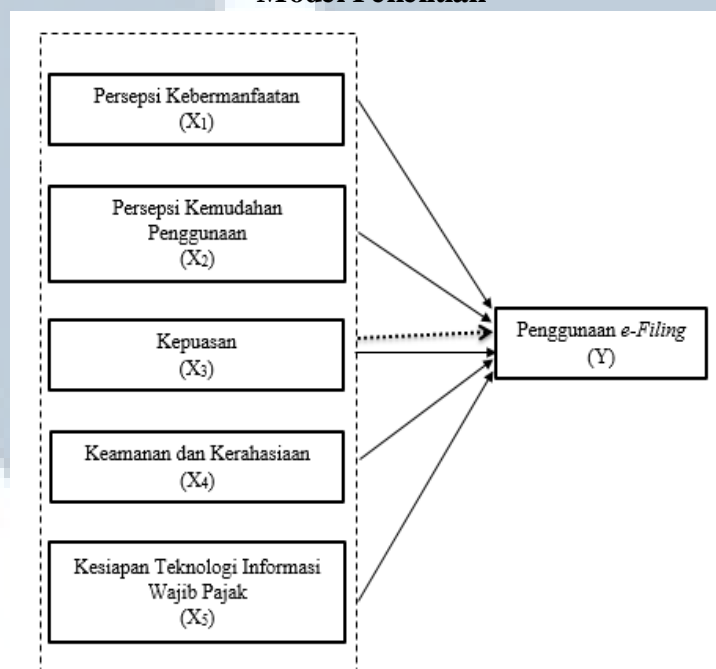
Model Penelitian

Persepsi Kebermanfaatan
($X_1$)

Persepsi Kemudahan Penggunaan
($X_2$)

Kepuasan
($X_3$)

Keamanan dan Kerahasiaan
($X_4$)

Kesiapan Teknologi Informasi Wajib Pajak
($X_5$)

Penggunaan e-Filing
(Y)